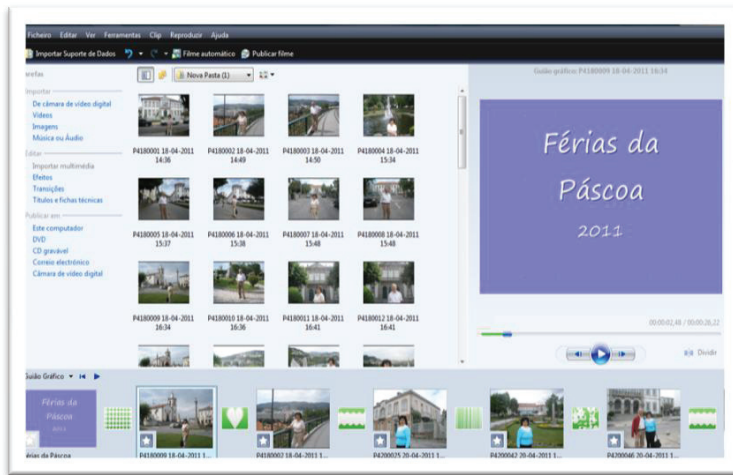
Ficheiro Editar Ver Ferramentas Clip Reproduzir Ajuda

Importar Suporte de Dados Filme automático Publicar filme

arefas

Importar
De câmara de vídeo digital
Vídeos
Imagens
Música ou Áudio

Editar
Importar multimédia
Efeitos
Transições
Títulos e fichas técnicas

Publicar em
Este computador
DVD
CD gravável
Correio electrónico
Câmara de vídeo digital

Nova Pasta (1)

P4180001 18-04-2011 14:36
P4180002 18-04-2011 14:49
P4180003 18-04-2011 14:50
P4180004 18-04-2011 15:34
P4180005 18-04-2011 15:37
P4180006 18-04-2011 15:38
P4180007 18-04-2011 15:48
P4180008 18-04-2011 15:48
P4180009 18-04-2011 16:34
P4180010 18-04-2011 16:36
P4180011 18-04-2011 16:41
P4180012 18-04-2011 16:41

Guião gráfico: P4180009 18-04-2011 16:34

Férias da Páscoa 2011

00:00:02,48 / 00:00:26,22

Dividir

Guião Gráfico

Férias da Páscoa 2011
érias da Páscoa
P4180009 18-04-2011 1...
P4180002 18-04-2011 1...
P4200025 20-04-2011 1...
P4200042 20-04-2011 1...
P4200046 20-04-2011 1...